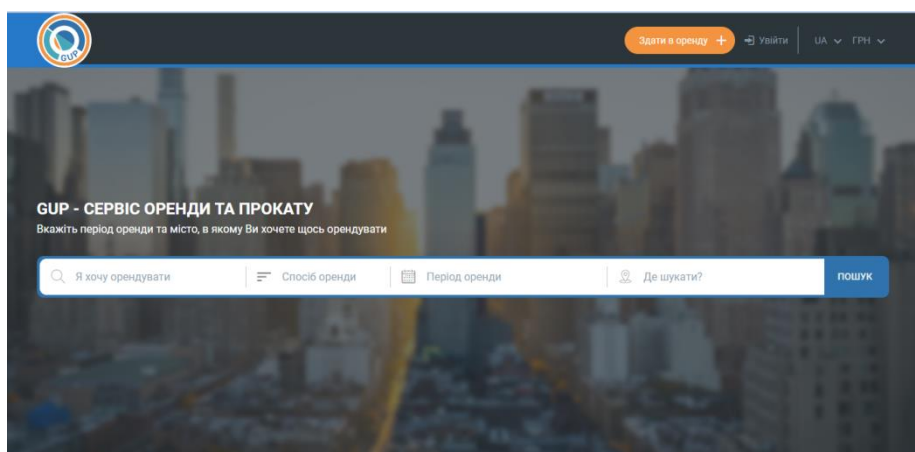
GUP

Здати в оренду +

Увійти

UA

ГРН

GUP - СЕРВІС ОРЕНДИ ТА ПРОКАТУ

Вкажіть період оренди та місто, в якому Ви хочете щось орендувати

Я хочу орендувати

Спосіб оренди

Період оренди

Де шукати?

ПОШУК